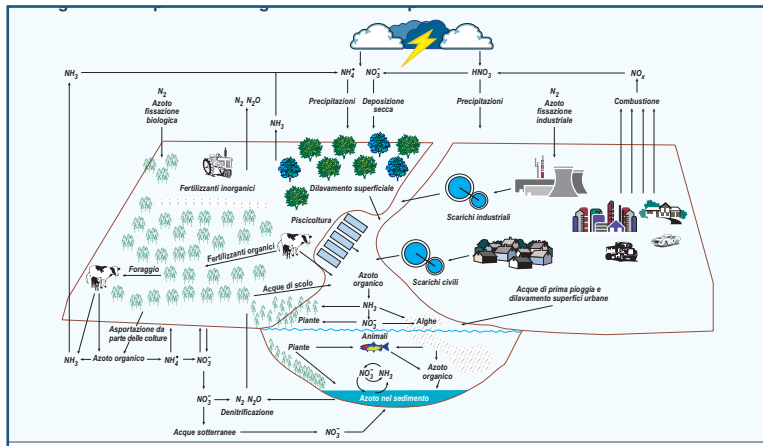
$NH_3$

$NH_4^+$

$NO_3^-$

$HNO_3$

$NO_x$

$N_2$
Azoto fissazione biologica

$N_2$ $N_2O$

$NH_3$

Precipitazioni

Deposizione secca

Precipitazioni

$N_2$
Azoto fissazione industriale

Combustione

Fertilizzanti inorganici

Dilavamento superficiale

Scarichi industriali

Piscicoltura

Fertilizzanti organici

Foraggio

Scarichi civili

Azoto organico

Acque di scolo

Acque di prima pioggia e dilavamento superfici urbane

$NH_3$

Piante

$NO_3^-$

Alghe

Asportazione da parte delle colture

Piante

Animali

$NH_3$

Azoto organico

$NH_4^+$

$NO_3^-$

$NO_3^-$ $NH_3$

Azoto organico

Azoto nel sedimento

$NO_3^-$

$N_2$ $N_2O$

Denitrificazione

Acque sotterranee

$NO_3^-$